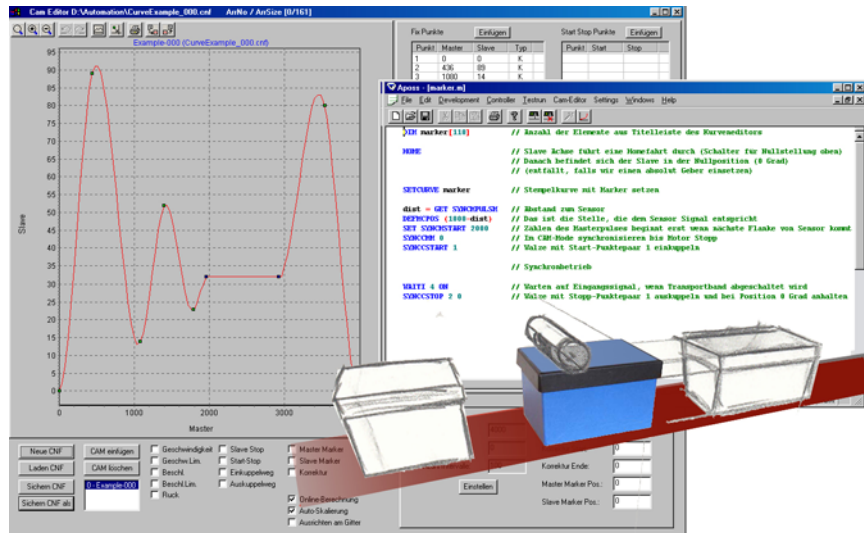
Cam Editor D:\Automation\CurveExample_000.cnf    ArNo / AnSize [0/161]

Example-000 (CurveExample_000.cnf)

Fix Punkte    Einfügen

| Punkt | Master | Slave | Typ |
|---|---|---|---|
| 1 | 0 | 0 | K |
| 2 | 436 | 89 | K |
| 3 | 1080 | 14 | K |

Start Stop Punkte    Einfügen

| Punkt | Start | Stop |
|---|---|---|

90
85
80
75
70
65
60
55
50
45
40
35
30
25
20
15
10
5
0

Slave

0    1000    2000    3000

Master

Aposs - [marker.m]

File Edit Development Controller Testrun Cam-Editor Settings Windows Help

DIM marker[118]    // Anzahl der Elemente aus Titelleiste des Kurveneditors

HOME    // Slave Achse führt eine Homefahrt durch (Schalter für Nullstellung oben)
// Danach befindet sich der Slave in der Nullposition (0 Grad)
// (entfällt, falls wir einen absolut Geber einsetzen)

SETCURVE marker    // Stempelkurve mit Marker setzen

dist = GET SYNCMPULSM    // Abstand zum Sensor
DEFMCPOS (1000-dist)    // Das ist die Stelle, die dem Sensor Signal entspricht
SET SYNCMSTART 2000    // Zählen des Masterpulses beginnt erst wenn nächste Flanke vom Sensor kommt
SYNCCMM 0    // Im CAM-Mode synchronisieren bis Motor Stopp
SYNCCSTART 1    // Walze mit Start-Punktepaar 1 einkuppeln

// Synchronbetrieb

WAITI 4 ON    // Warten auf Eingangssignal, wenn Transportband abgeschaltet wird
SYNCCSTOP 2 0    // Walze mit Stopp-Punktepaar 1 auskuppeln und bei Position 0 Grad anhalten

Neue CNF    CAM einfügen
Laden CNF    CAM löschen
Sichern CNF    0 - Example-000
Sichern CNF als

Geschwindigkeit
Geschw.Lim.
Beschl.
Beschl.Lim.
Ruck

Slave Stop
Start Stop
Einkuppelweg
Auskuppelweg

Master Marker
Slave Marker
Korrektur

Online Berechnung
Auto-Skalierung
Ansichten am Gitter

Einstellen

Korrektur Ende:    0
Master Marker Pos.:    0
Slave Marker Pos.:    0